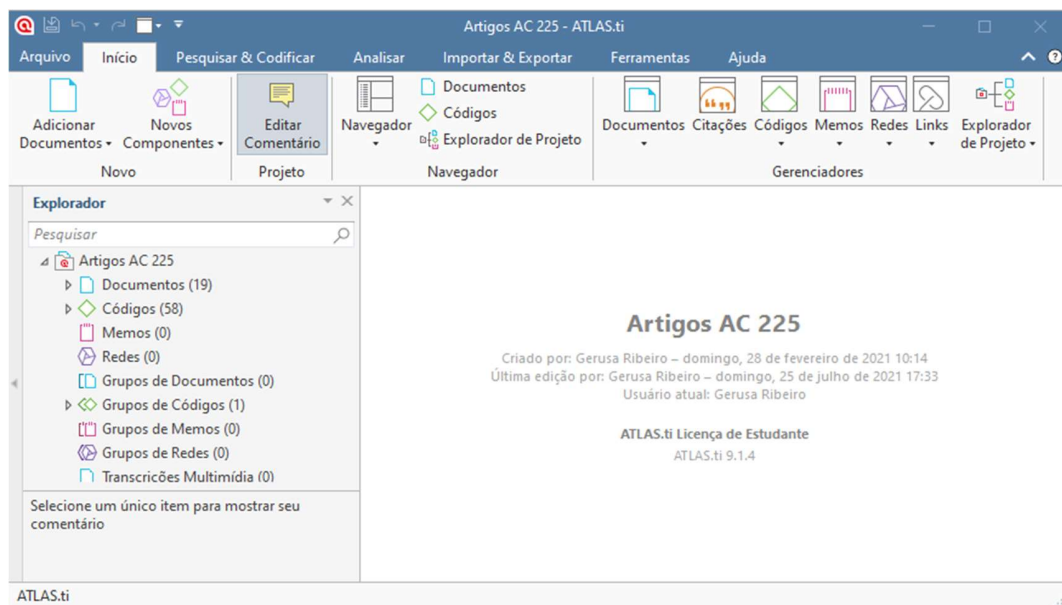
Artigos AC 225 - ATLAS.ti

Arquivo | Início | Pesquisar & Codificar | Analisar | Importar & Exportar | Ferramentas | Ajuda

Adicionar Documentos
Novos Componentes
Novo

Editar Comentário
Projeto

Navegador
Documentos
Códigos
Explorador de Projeto
Navegador

Documentos
Citações
Códigos
Memos
Redes
Links
Explorador de Projeto
Gerenciadores

Explorador

Pesquisar

Artigos AC 225
Documentos (19)
Códigos (58)
Memos (0)
Redes (0)
Grupos de Documentos (0)
Grupos de Códigos (1)
Grupos de Memos (0)
Grupos de Redes (0)
Transcricões Multimídia (0)

Selecione um único item para mostrar seu comentário

Artigos AC 225

Criado por: Gerusa Ribeiro – domingo, 28 de fevereiro de 2021 10:14
Última edição por: Gerusa Ribeiro – domingo, 25 de julho de 2021 17:33
Usuário atual: Gerusa Ribeiro

ATLAS.ti Licença de Estudante
ATLAS.ti 9.1.4

ATLAS.ti